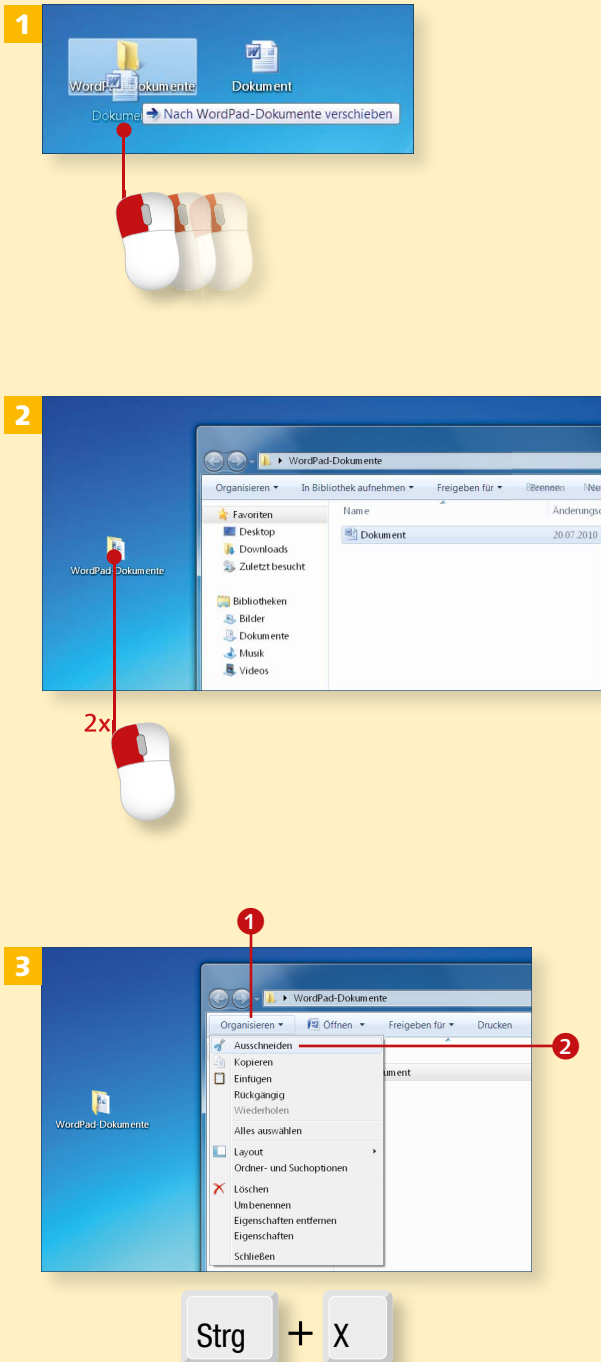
1

WordPad-Dokumente

Dokument

Dokume

Nach WordPad-Dokumente verschieben

2

WordPad-Dokumente

WordPad-Dokumente

Organisieren ▾ In Bibliothek aufnehmen ▾ Freigeben für ▾ Brennen Ne

Favoriten
Desktop
Downloads
Zuletzt besucht

Bibliotheken
Bilder
Dokumente
Musik
Videos

Name
Dokument

Änderungsd
20.07.2010

2x

3

1

WordPad-Dokumente

WordPad-Dokumente

Organisieren ▾ Öffnen ▾ Freigeben für ▾ Drucken

Ausschneiden
Kopieren
Einfügen
Rückgängig
Wiederholen
Alles auswählen
Layout
Ordner- und Suchoptionen
Löschen
Umbenennen
Eigenschaften entfernen
Eigenschaften
Schließen

2

ument

Strg + X